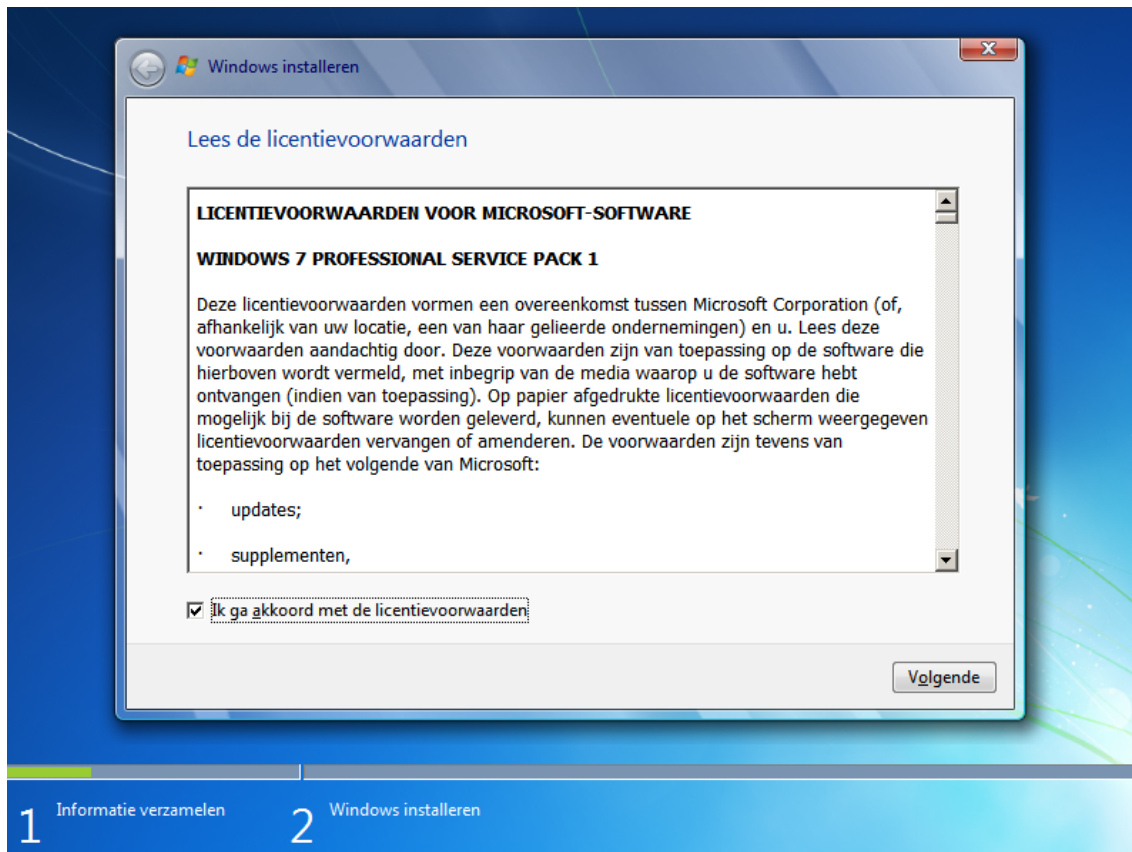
Windows installeren

Lees de licentievoorwaarden

LICENTIEVOORWAARDEN VOOR MICROSOFT-SOFTWARE

WINDOWS 7 PROFESSIONAL SERVICE PACK 1

Deze licentievoorwaarden vormen een overeenkomst tussen Microsoft Corporation (of, afhankelijk van uw locatie, een van haar gelieerde ondernemingen) en u. Lees deze voorwaarden aandachtig door. Deze voorwaarden zijn van toepassing op de software die hierboven wordt vermeld, met inbegrip van de media waarop u de software hebt ontvangen (indien van toepassing). Op papier afgedrukte licentievoorwaarden die mogelijk bij de software worden geleverd, kunnen eventuele op het scherm weergegeven licentievoorwaarden vervangen of amenderen. De voorwaarden zijn tevens van toepassing op het volgende van Microsoft:

· updates;

· supplementen,

Ik ga akkoord met de licentievoorwaarden

Volgende

1 Informatie verzamelen
2 Windows installeren